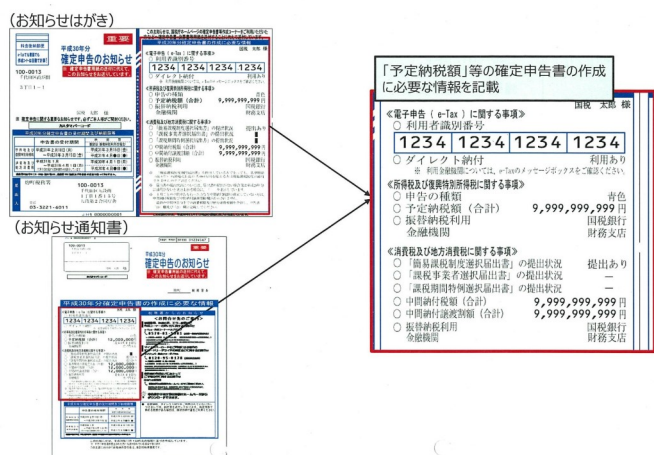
(お知らせはがき)

重要

平成30年分
確定申告のお知らせ

100-0013

(お知らせ通知書)

平成30年分
確定申告のお知らせ

平成30年分確定申告書の作成に必要な情報

「予定納税額」等の確定申告書の作成に必要な情報を記載

国税 太郎 様

《電子申告(e-Tax)に関する事項》
○ 利用者識別番号
1234 1234 1234 1234
○ ダイレクト納付 利用あり
※ 利用金融機関については、e-Taxのメッセージボックスをご確認ください。

《所得税及び復興特別所得税に関する事項》
○ 申告の種類 青色
○ 予定納税額(合計) 9,999,999,999円
○ 振替納税利用 国税銀行
金融機関 財務支店

《消費税及び地方消費税に関する事項》
○ 「簡易課税制度選択届出書」の提出状況 提出あり
○ 「課税事業者選択届出書」の提出状況 —
○ 「課税期間特例選択届出書」の提出状況 —
○ 中間納付税額(合計) 9,999,999,999円
○ 中間納付譲渡割額(合計) 9,999,999,999円
○ 振替納税利用 国税銀行
金融機関 財務支店